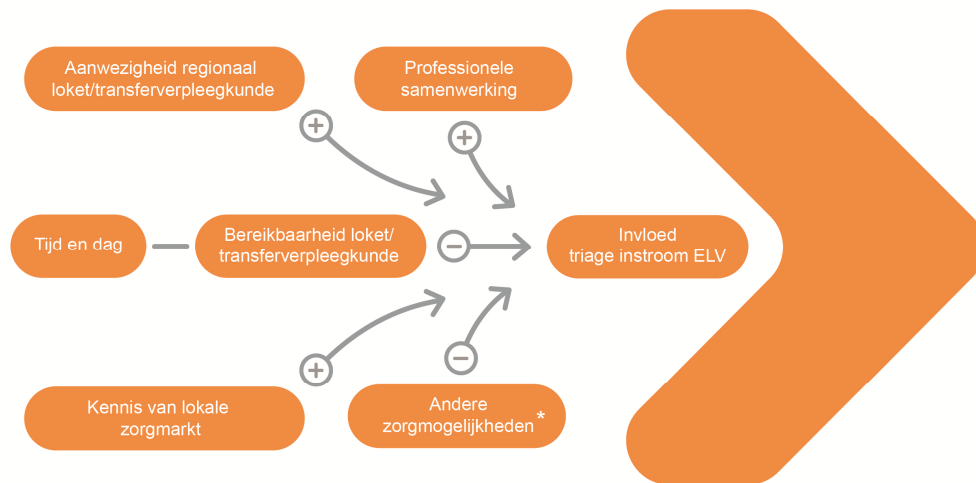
Aanwezigheid regionaal loket/transferverpleegkunde

Professionele samenwerking

+

+

Tijd en dag

Bereikbaarheid loket/ transferverpleegkunde

−

Invloed triage instroom ELV

+

−

Kennis van lokale zorgmarkt

Andere zorgmogelijkheden *